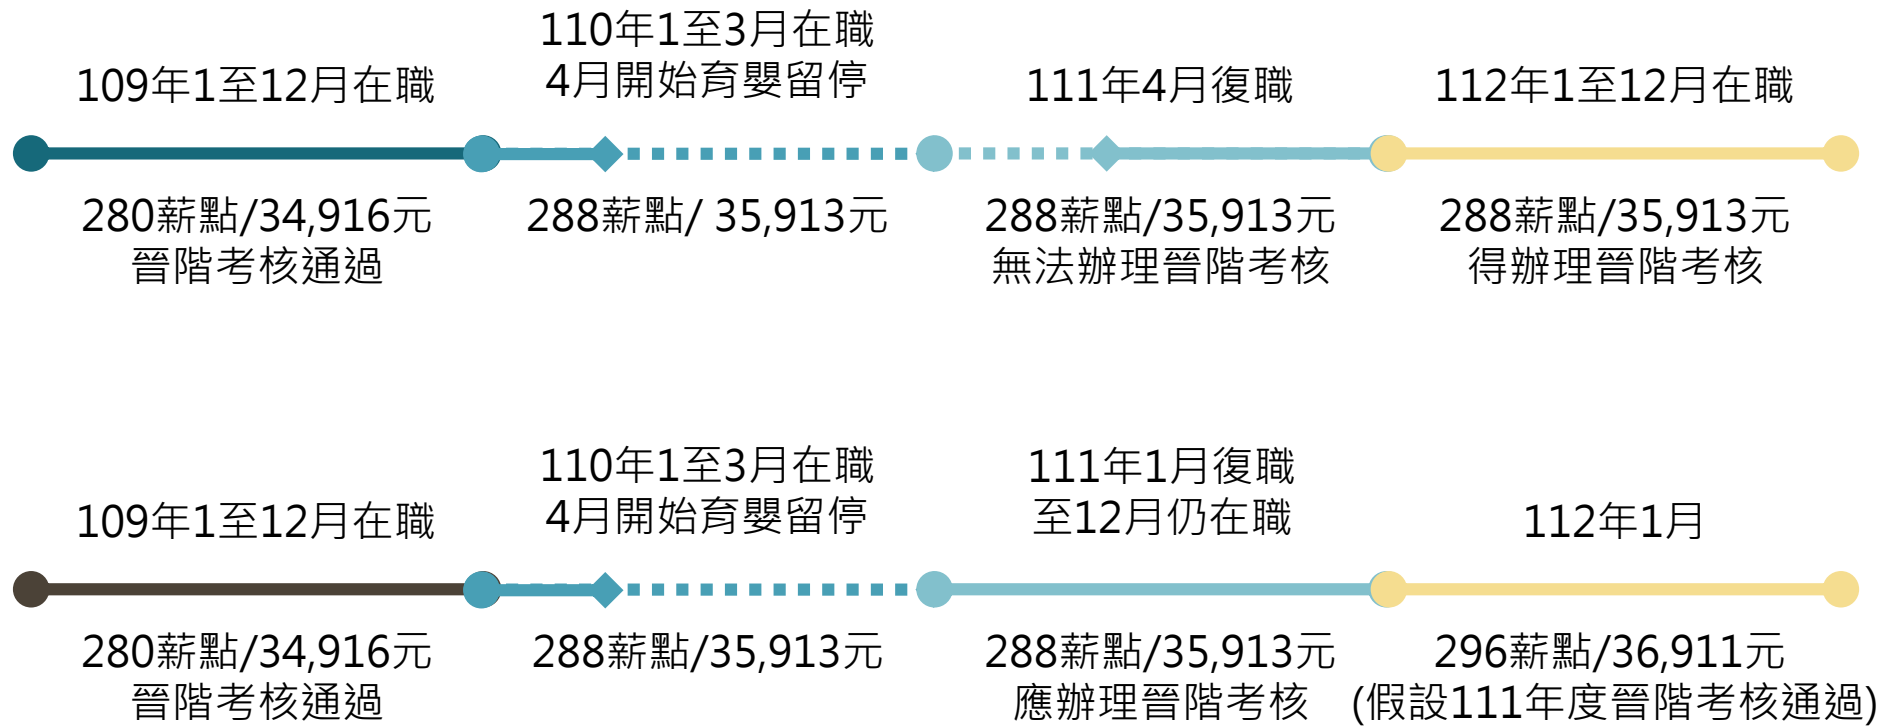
109年1至12月在職

110年1至3月在職
4月開始育嬰留停

111年4月復職

112年1至12月在職

280薪點/34,916元
晉階考核通過

288薪點/ 35,913元

288薪點/35,913元
無法辦理晉階考核

288薪點/35,913元
得辦理晉階考核

109年1至12月在職

110年1至3月在職
4月開始育嬰留停

111年1月復職
至12月仍在職

112年1月

280薪點/34,916元
晉階考核通過

288薪點/35,913元

288薪點/35,913元
應辦理晉階考核

296薪點/36,911元
(假設111年度晉階考核通過)